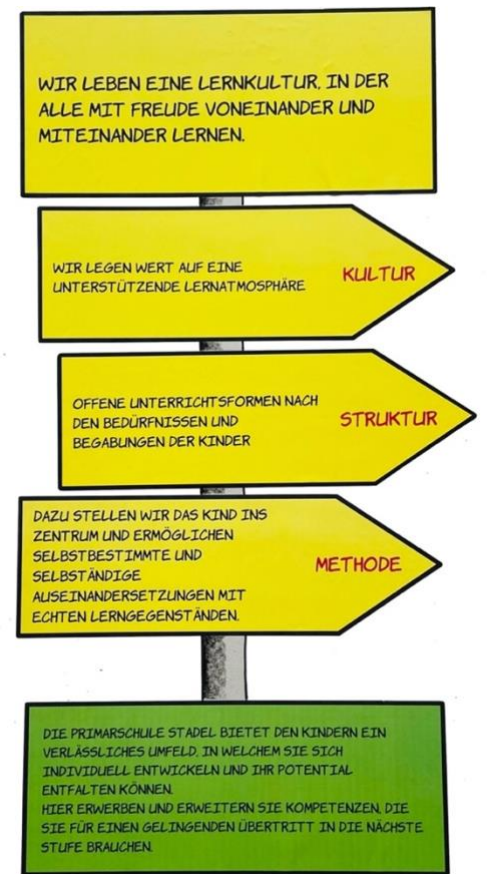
WIR LEBEN EINE LERNKULTUR, IN DER ALLE MIT FREUDE VONEINANDER UND MITEINANDER LERNEN.

WIR LEGEN WERT AUF EINE UNTERSTÜTZENDE LERNATMOSPHÄRE

KULTUR

OFFENE UNTERRICHTSFORMEN NACH DEN BEDÜRFNISSEN UND BEGABUNGEN DER KINDER

STRUKTUR

DAZU STELLEN WIR DAS KIND INS ZENTRUM UND ERMÖGLICHEN SELBSTBESTIMMTE UND SELBSTÄNDIGE AUSEINANDERSETZUNGEN MIT ECHTEN LERNGEGENSTÄNDEN.

METHODE

DIE PRIMARSCHULE STADEL BIETET DEN KINDERN EIN VERLÄSSLICHES UMFELD, IN WELCHEM SIE SICH INDIVIDUELL ENTWICKELN UND IHR POTENTIAL ENTFALTEN KÖNNEN.
HIER ERWERBEN UND ERWEITERN SIE KOMPETENZEN, DIE SIE FÜR EINEN GELINGENDEN ÜBERTRITT IN DIE NÄCHSTE STUFE BRAUCHEN.